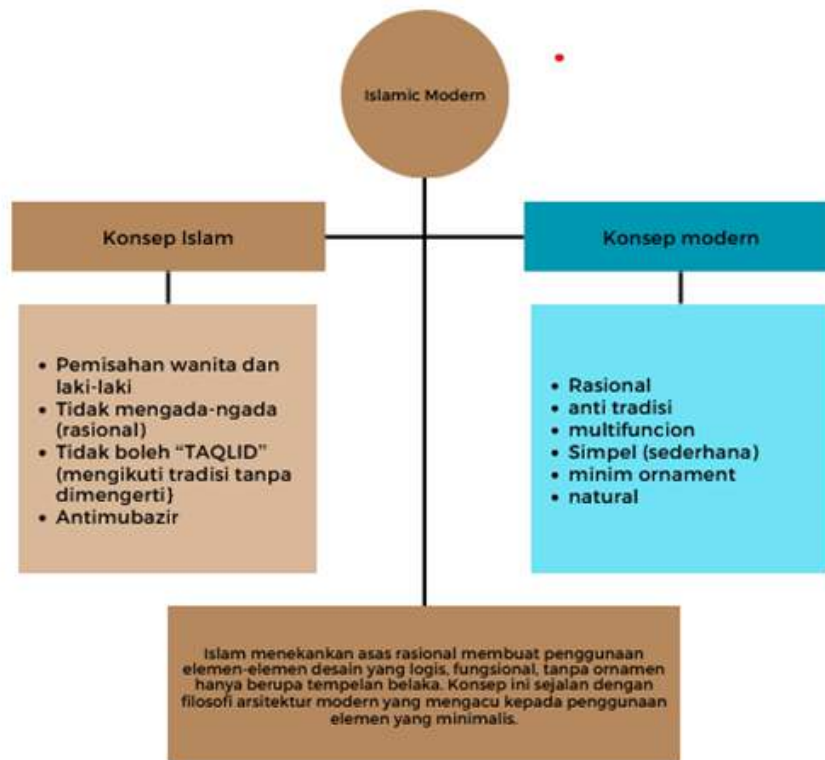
Islamic Modern

Konsep Islam

Konsep modern

- Pemisahan wanita dan laki-laki
- Tidak mengada-ngada (rasional)
- Tidak boleh "TAQLID" (mengikuti tradisi tanpa dimengerti)
- Antimubazir

- Rasional
- anti tradisi
- multifuncion
- Simpel (sederhana)
- minim ornament
- natural

Islam menekankan asas rasional membuat penggunaan elemen-elemen desain yang logis, fungsional, tanpa ornamen hanya berupa tempelan belaka. Konsep ini sejalan dengan filosofi arsitektur modern yang mengacu kepada penggunaan elemen yang minimalis.